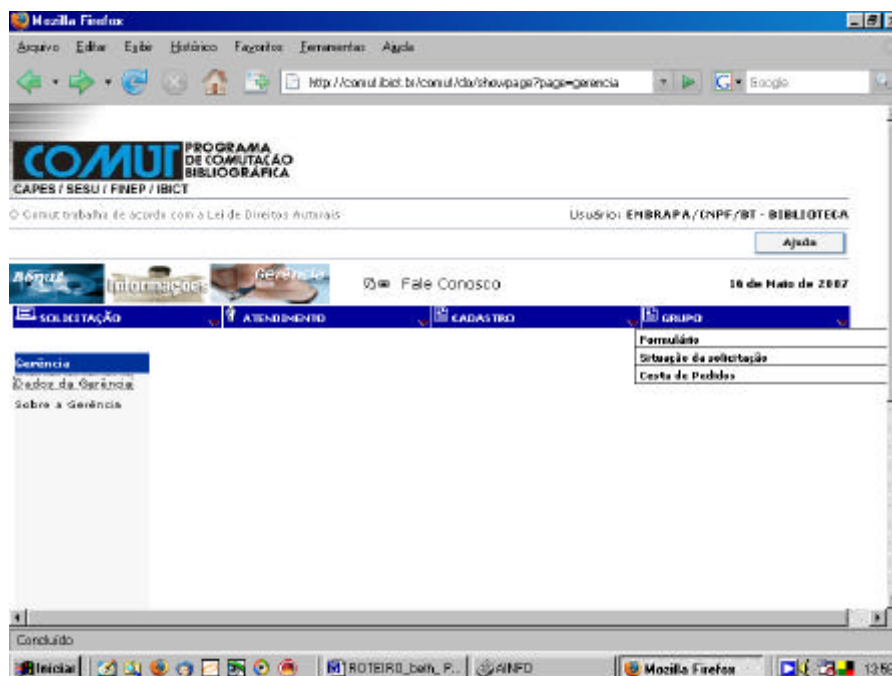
Mozilla Firefox

Arquivo Editar Exibir Histórico Favoritos Ferramentas Ajuda

http://comut.ibict.br/comut/do/showpage?page=gerencia

Google

COMUT PROGRAMA DE COMUTAÇÃO BIBLIOGRÁFICA
CAPES / SESU / FINEP / IBICT

O Comut trabalha de acordo com a Lei de Direitos Autorais

Usuário: EMBRAPA/CNPF/BT - BIBLIOTECA

Ajuda

Acesso Informações Gerência

Fale Conosco

16 de Maio de 2007

SOLICITAÇÃO ATENDIMENTO CADASTRO GRUPO

Formulário
Situação da solicitação
Cesta de Pedidos

Gerência
Dados da Gerência
Sobre a Gerência

Concluído

Iniciar ROTEIRO_beth_P... AINFO Mozilla Firefox 13:5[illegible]